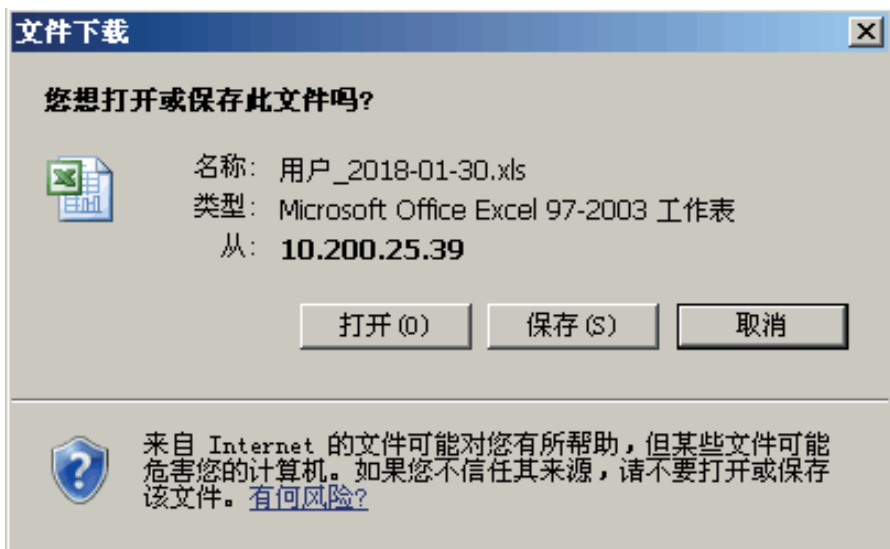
文件下载

您想打开或保存此文件吗?

名称: 用户_2018-01-30.xls
类型: Microsoft Office Excel 97-2003 工作表
从: 10.200.25.39

打开(O) 保存(S) 取消

来自 Internet 的文件可能对您有所帮助，但某些文件可能危害您的计算机。如果您不信任其来源，请不要打开或保存该文件。有何风险?